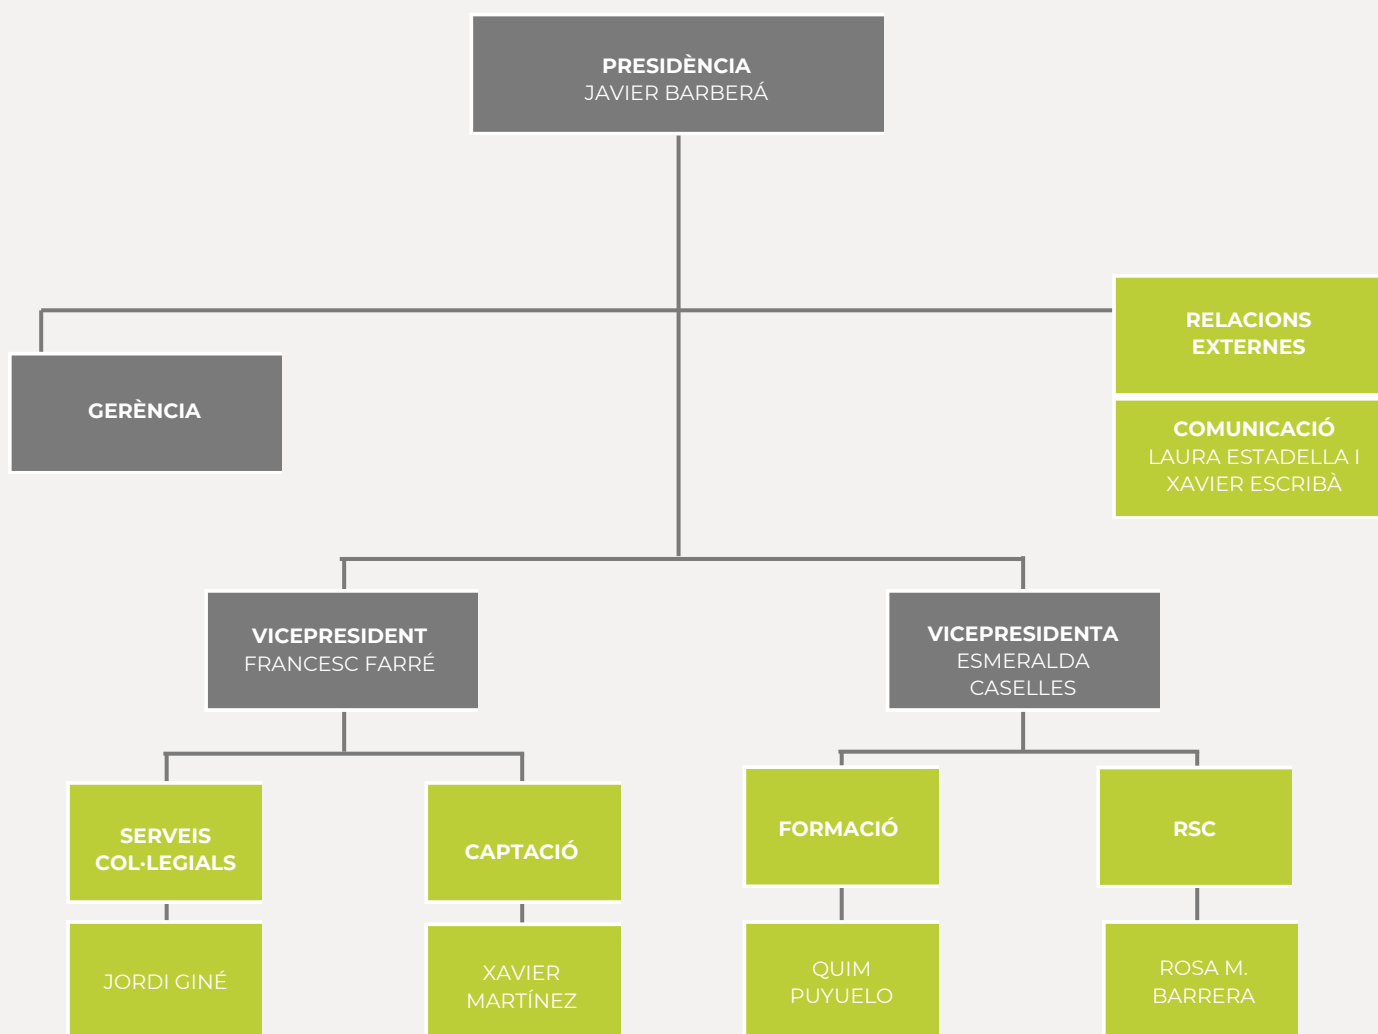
PRESIDÈNCIA
JAVIER BARBERÁ

GERÈNCIA

RELACIONS EXTERNES

COMUNICACIÓ
LAURA ESTADELLA I XAVIER ESCRIBÀ

VICEPRESIDENT
FRANCESC FARRÉ

VICEPRESIDENTA
ESMERALDA CASELLES

SERVEIS COL·LEGIALS

JORDI GINÉ

CAPTACIÓ

XAVIER MARTÍNEZ

FORMACIÓ

QUIM PUYUELO

RSC

ROSA M. BARRERA